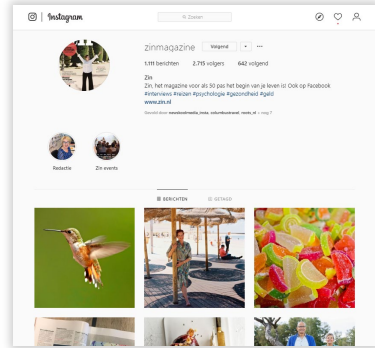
Instagram

Zoeken

zinmagazine Volgend ▾ ···

1.111 berichten 2.715 volgers 642 volgend

Zin
Zin, het magazine voor als 50 pas het begin van je leven is! Ook op Facebook
#interviews #reizen #psychologie #gezondheid #geld
www.zin.nl

Gevolgd door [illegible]

Redactie

Zin events

BERICHTEN

GETAGD